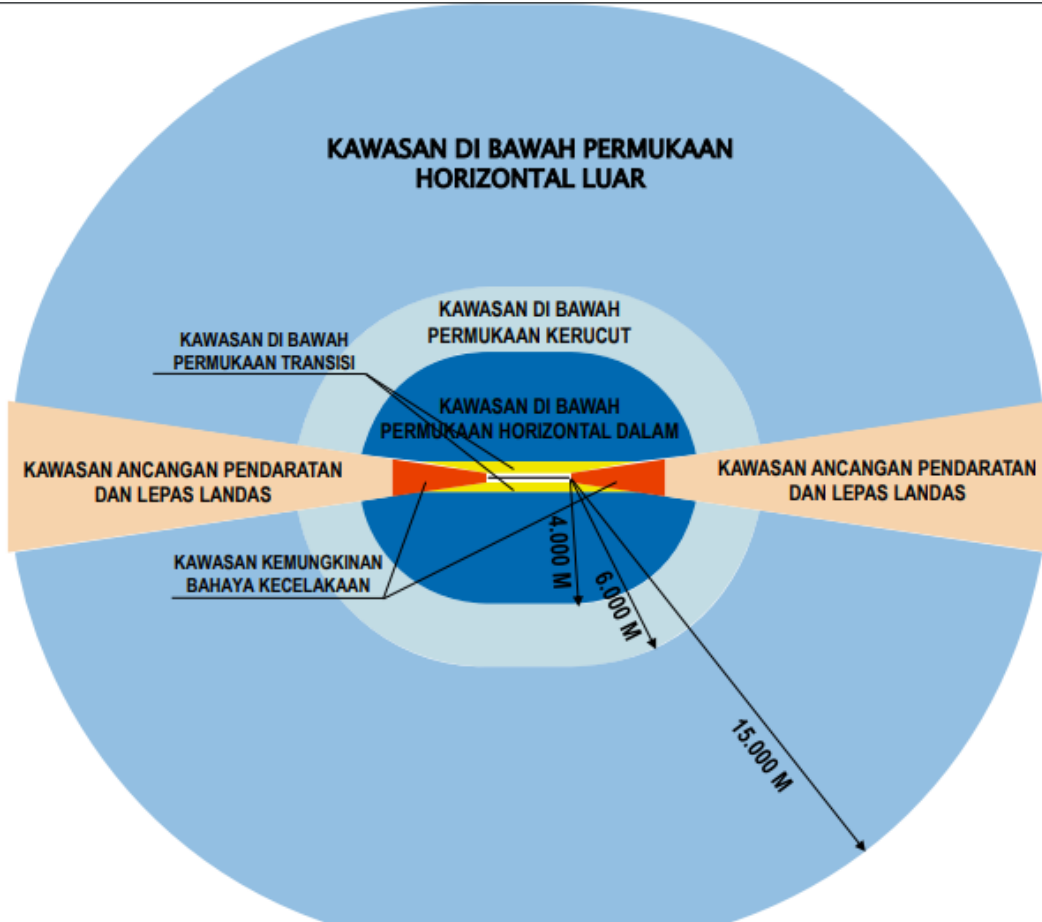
KAWASAN DI BAWAH PERMUKAAN HORIZONTAL LUAR

KAWASAN DI BAWAH PERMUKAAN KERUCUT

KAWASAN DI BAWAH PERMUKAAN TRANSISI

KAWASAN DI BAWAH PERMUKAAN HORIZONTAL DALAM

KAWASAN ANCANGAN PENDARATAN DAN LEPAS LANDAS

KAWASAN ANCANGAN PENDARATAN DAN LEPAS LANDAS

KAWASAN KEMUNGKINAN BAHAYA KECELAKAAN

4.000 M

6.000 M

15.000 M